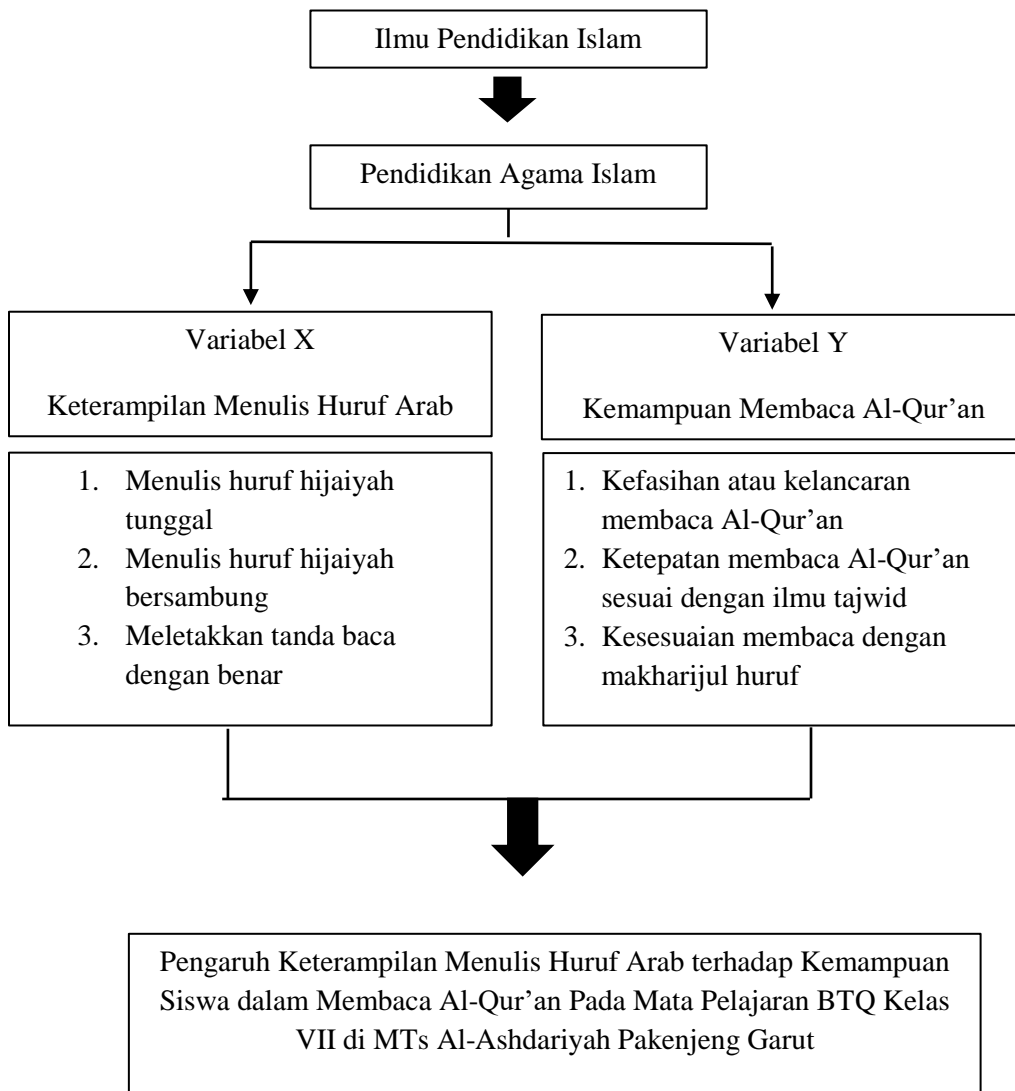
Ilmu Pendidikan Islam

Pendidikan Agama Islam

Variabel X

Keterampilan Menulis Huruf Arab

1. Menulis huruf hijaiyah tunggal
2. Menulis huruf hijaiyah bersambung
3. Meletakkan tanda baca dengan benar

Variabel Y

Kemampuan Membaca Al-Qur'an

1. Kefasihan atau kelancaran membaca Al-Qur'an
2. Ketepatan membaca Al-Qur'an sesuai dengan ilmu tajwid
3. Kesesuaian membaca dengan makharijul huruf

Pengaruh Keterampilan Menulis Huruf Arab terhadap Kemampuan Siswa dalam Membaca Al-Qur'an Pada Mata Pelajaran BTQ Kelas VII di MTs Al-Ashdariyah Pakenjeng Garut